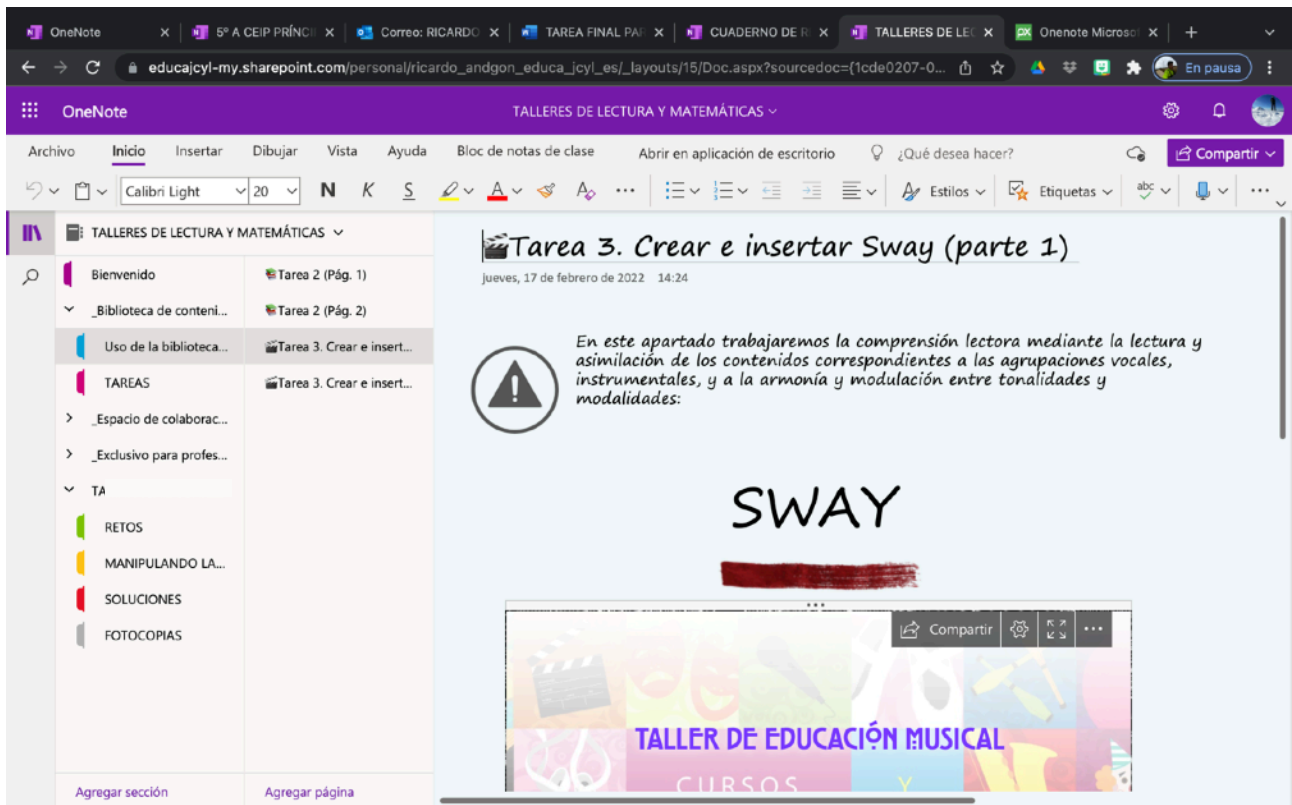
OneNote ×
5º A CEIP PRÍNCI ×
Correo: RICARDO ×
TAREA FINAL PAR ×
CUADERNO DE R ×
TALLERES DE LEC ×
Onenote Microsof ×
+

educajcyl-my.sharepoint.com/personal/ricardo_andgon_educa_jcyl_es/_layouts/15/Doc.aspx?sourcedoc={1cde0207-0...
En pausa

OneNote
TALLERES DE LECTURA Y MATEMÁTICAS

Archivo Inicio Insertar Dibujar Vista Ayuda Bloc de notas de clase Abrir en aplicación de escritorio ¿Qué desea hacer? Compartir

Calibri Light 20 N K S Estilos Etiquetas

TALLERES DE LECTURA Y MATEMÁTICAS

Bienvenido
_Biblioteca de conteni...
Uso de la biblioteca...
TAREAS
_Espacio de colaborac...
_Exclusivo para profes...
TA
RETOS
MANIPULANDO LA...
SOLUCIONES
FOTOCOPIAS

Tarea 2 (Pág. 1)
Tarea 2 (Pág. 2)
Tarea 3. Crear e insert...
Tarea 3. Crear e insert...

Agregar sección
Agregar página

Tarea 3. Crear e insertar Sway (parte 1)
jueves, 17 de febrero de 2022 14:24

En este apartado trabajaremos la comprensión lectora mediante la lectura y asimilación de los contenidos correspondientes a las agrupaciones vocales, instrumentales, y a la armonía y modulación entre tonalidades y modalidades:

SWAY

Compartir

TALLER DE EDUCACIÓN MUSICAL
CURSOS